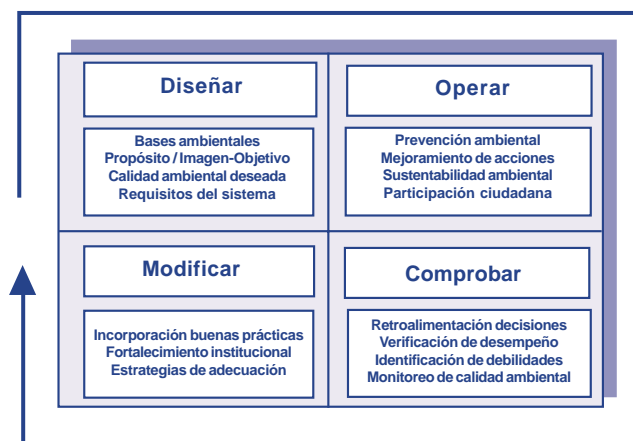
Diseñar

Bases ambientales
Propósito / Imagen-Objetivo
Calidad ambiental deseada
Requisitos del sistema

Operar

Prevención ambiental
Mejoramiento de acciones
Sustentabilidad ambiental
Participación ciudadana

Modificar

Incorporación buenas prácticas
Fortalecimiento institucional
Estrategias de adecuación

Comprobar

Retroalimentación decisiones
Verificación de desempeño
Identificación de debilidades
Monitoreo de calidad ambiental